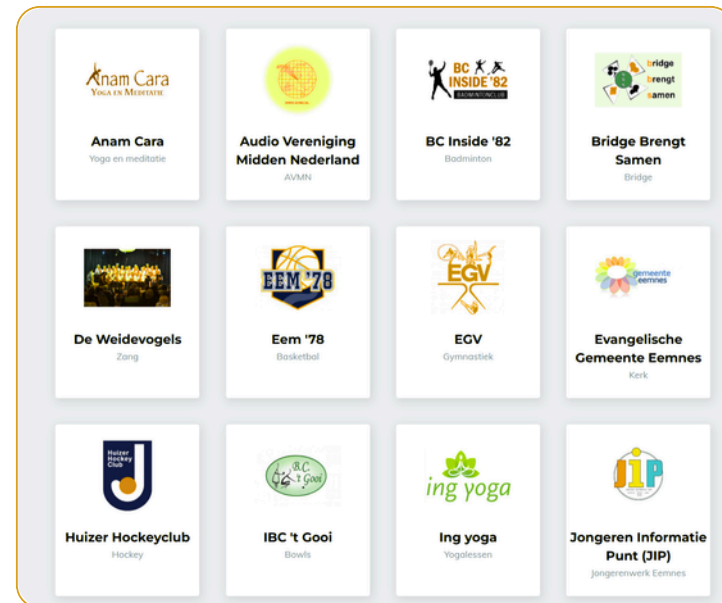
Anam Cara
Yoga en Meditatie

Anam Cara
Yoga en meditatie

Audio Vereniging Midden Nederland
AVMN

BC INSIDE '82
BADMINTONCLUB

BC Inside '82
Badminton

bridge
brengt
samen

Bridge Brengt Samen
Bridge

De Weidevogels
Zang

EEM '78

Eem '78
Basketbol

EGV

EGV
Gymnastiek

gemeente
eemnes

Evangelische Gemeente Eemnes
Kerk

Huizer
Hockey
Club

Huizer Hockeyclub
Hockey

B.C. 't Gooi

IBC 't Gooi
Bowls

ing yoga

Ing yoga
Yogalessen

JIP

Jongeren Informatie Punt (JIP)
Jongerenwerk Eemnes